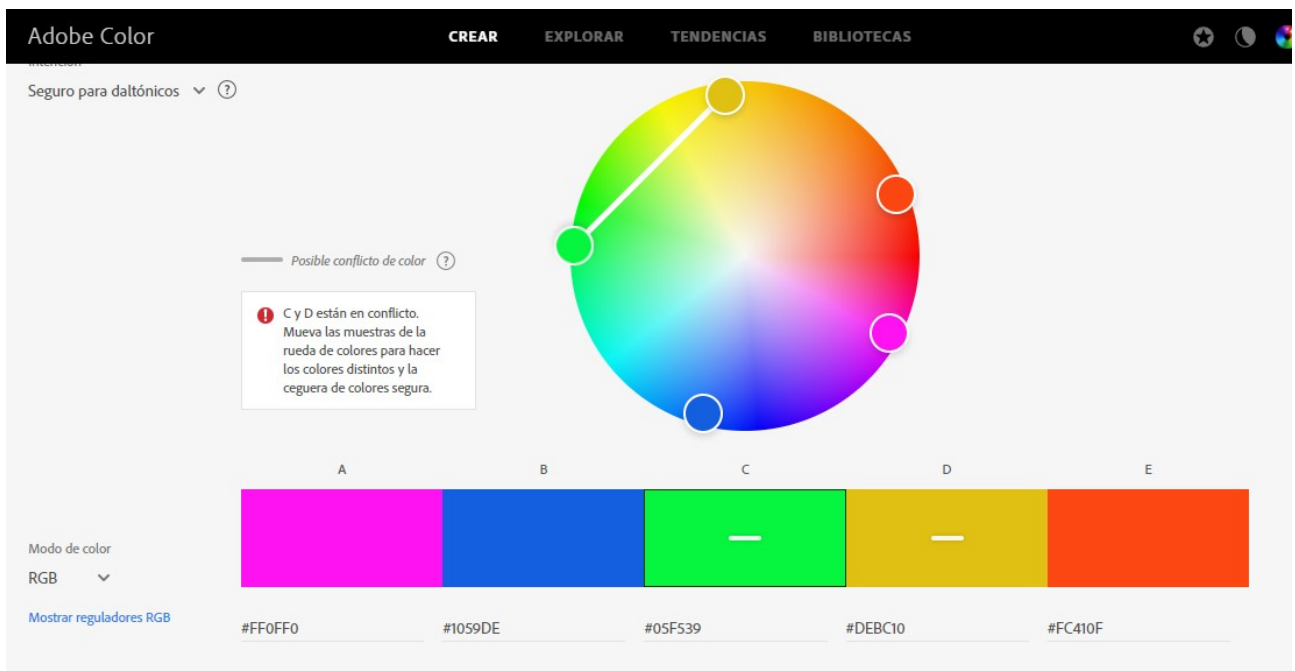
Adobe Color

CREAR EXPLORAR TENDENCIAS BIBLIOTECAS

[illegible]

Seguro para daltónicos ?

Posible conflicto de color ?

C y D están en conflicto. Mueva las muestras de la rueda de colores para hacer los colores distintos y la ceguera de colores segura.

A B C D E

Modo de color

RGB

Mostrar reguladores RGB

#FF0FF0 #1059DE #05F539 #DEBC10 #FC410F